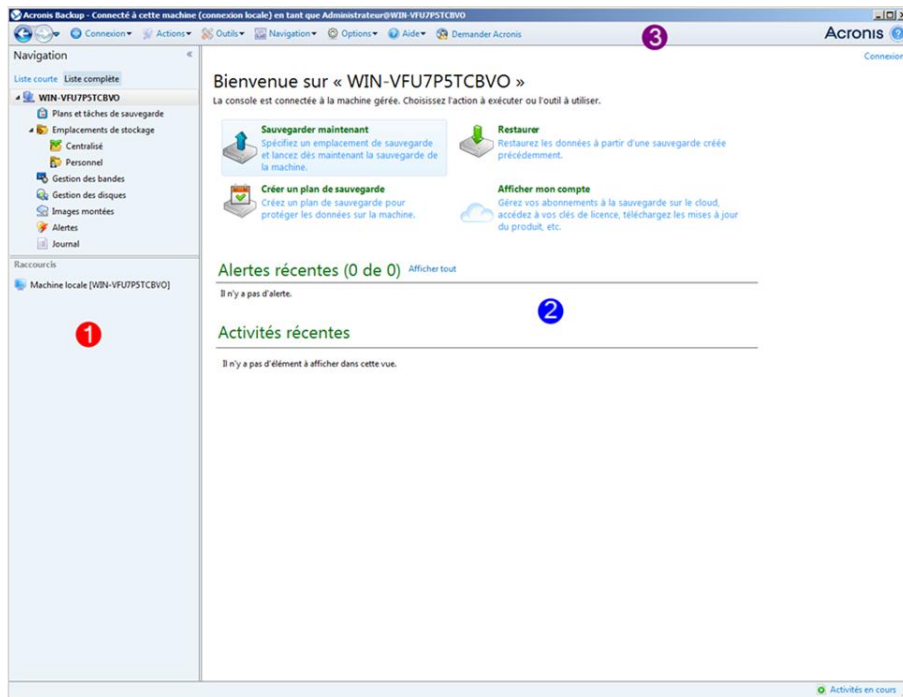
Acronis Backup - Connecté à cette machine (connexion locale) en tant que Administrateur@WIN-VFU7P5TCBVO

Connexion ▾ Actions ▾ Outils ▾ Navigation ▾ Options ▾ Aide ▾ Demander Acronis

3

Acronis

Connexion

Navigation

Liste courte Liste complète

WIN-VFU7P5TCBVO
Plans et tâches de sauvegarde
Emplacements de stockage
Centralisé
Personnel
Gestion des bandes
Gestion des disques
Images montées
Alertes
Journal

Raccourcis

Machine locale [WIN-VFU7P5TCBVO]

1

Bienvenue sur « WIN-VFU7P5TCBVO »

La console est connectée à la machine gérée. Choisissez l'action à exécuter ou l'outil à utiliser.

Sauvegarder maintenant
Spécifiez un emplacement de sauvegarde et lancez dès maintenant la sauvegarde de la machine.

Restaurer
Restaurez les données à partir d'une sauvegarde créée précédemment.

Créer un plan de sauvegarde
Créez un plan de sauvegarde pour protéger les données sur la machine.

Afficher mon compte
Gérez vos abonnements à la sauvegarde sur le cloud, accédez à vos clés de licence, téléchargez les mises à jour du produit, etc.

Alertes récentes (0 de 0) Afficher tout

Il n'y a pas d'alerte.

2

Activités récentes

Il n'y a pas d'élément à afficher dans cette vue.

Activités en cours